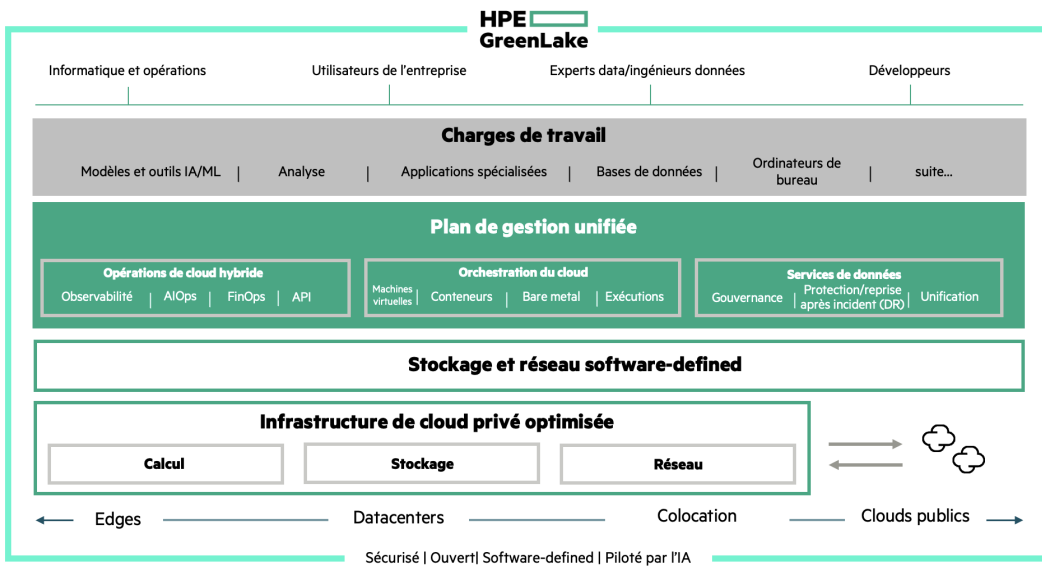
HPE GreenLake

Informatique et opérations | Utilisateurs de l'entreprise | Experts data/ingénieurs données | Développeurs

Charges de travail

Modèles et outils IA/ML | Analyse | Applications spécialisées | Bases de données | Ordinateurs de bureau | suite...

Plan de gestion unifiée

Opérations de cloud hybride
Observabilité | AIOps | FinOps | API

Orchestration du cloud
Machines virtuelles | Conteneurs | Bare metal | Exécutions

Services de données
Gouvernance | Protection/reprise après incident (DR) | Unification

Stockage et réseau software-defined

Infrastructure de cloud privé optimisée

Calcul
Stockage
Réseau

Edges
Datacenters
Colocation
Clouds publics

Sécurisé | Ouvert| Software-defined | Piloté par l'IA